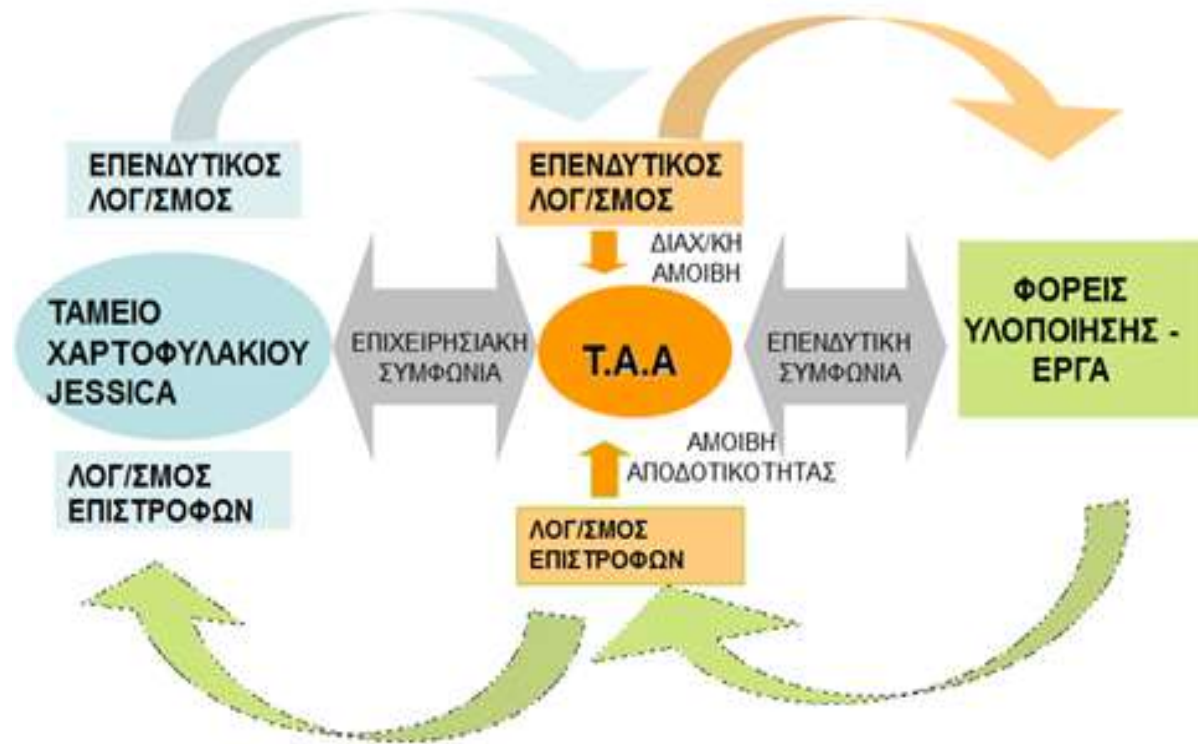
ΕΠΕΝΔΥΤΙΚΟΣ ΛΟΓ/ΣΜΟΣ

ΕΠΕΝΔΥΤΙΚΟΣ ΛΟΓ/ΣΜΟΣ

ΔΙΑΧ/ΚΗ ΑΜΟΙΒΗ

ΤΑΜΕΙΟ ΧΑΡΤΟΦΥΛΑΚΙΟΥ JESSICA

ΕΠΙΧΕΙΡΗΣΙΑΚΗ ΣΥΜΦΩΝΙΑ

Τ.Α.Α

ΕΠΕΝΔΥΤΙΚΗ ΣΥΜΦΩΝΙΑ

ΦΟΡΕΙΣ ΥΛΟΠΟΙΗΣΗΣ - ΕΡΓΑ

ΑΜΟΙΒΗ ΑΠΟΔΟΤΙΚΟΤΗΤΑΣ

ΛΟΓ/ΣΜΟΣ ΕΠΙΣΤΡΟΦΩΝ

ΛΟΓ/ΣΜΟΣ ΕΠΙΣΤΡΟΦΩΝ